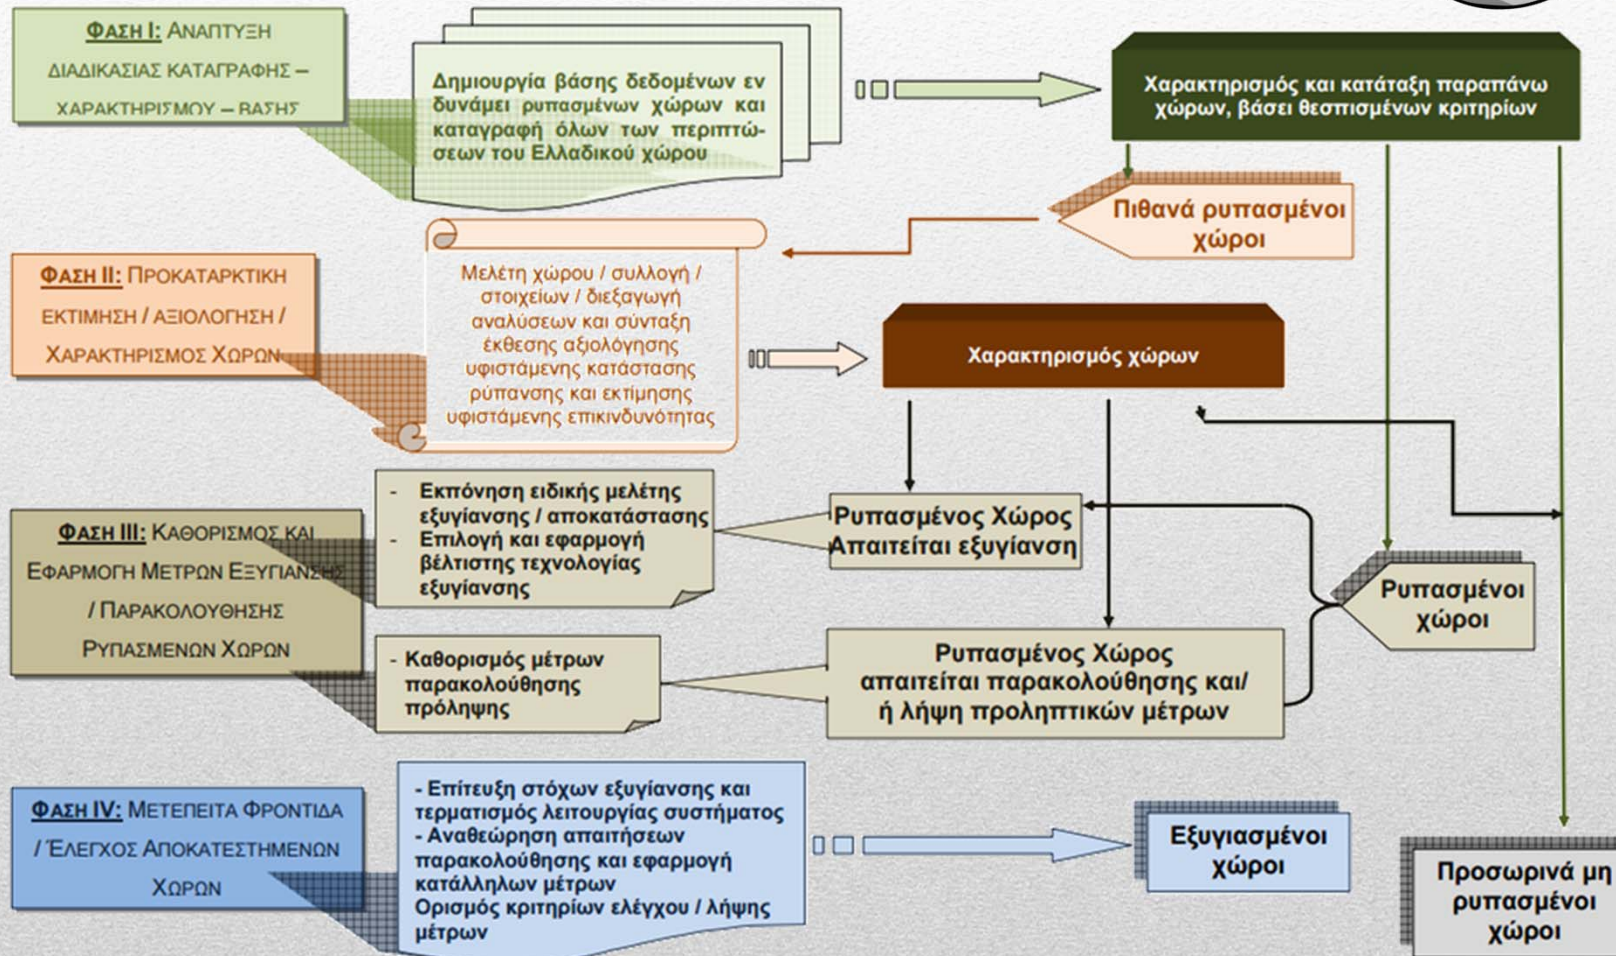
ΦΑΣΗ Ι: ΑΝΑΠΤΥΞΗ ΔΙΑΔΙΚΑΣΙΑΣ ΚΑΤΑΓΡΑΦΗΣ – ΧΑΡΑΚΤΗΡΙΣΜΟΥ – ΒΑΣΗΣ

Δημιουργία βάσης δεδομένων εν δυνάμει ρυπασμένων χώρων και καταγραφή όλων των περιπτώσεων του Ελλαδικού χώρου

Χαρακτηρισμός και κατάταξη παραπάνω χώρων, βάσει θεσπισμένων κριτηρίων

Πιθανά ρυπασμένοι χώροι

ΦΑΣΗ ΙΙ: ΠΡΟΚΑΤΑΡΚΤΙΚΗ ΕΚΤΙΜΗΣΗ / ΑΞΙΟΛΟΓΗΣΗ / ΧΑΡΑΚΤΗΡΙΣΜΟΣ ΧΩΡΩΝ

Μελέτη χώρου / συλλογή / στοιχείων / διεξαγωγή αναλύσεων και σύνταξη έκθεσης αξιολόγησης υφιστάμενης κατάστασης ρύπανσης και εκτίμησης υφιστάμενης επικινδυνότητας

Χαρακτηρισμός χώρων

ΦΑΣΗ ΙΙΙ: ΚΑΘΟΡΙΣΜΟΣ ΚΑΙ ΕΦΑΡΜΟΓΗ ΜΕΤΡΩΝ ΕΞΥΓΙΑΝΣΗΣ / ΠΑΡΑΚΟΛΟΥΘΗΣΗΣ ΡΥΠΑΣΜΕΝΩΝ ΧΩΡΩΝ

- Εκπόνηση ειδικής μελέτης εξυγίανσης / αποκατάστασης
- Επιλογή και εφαρμογή βέλτιστης τεχνολογίας εξυγίανσης

Ρυπασμένος Χώρος Απαιτείται εξυγίανση

Ρυπασμένοι χώροι

- Καθορισμός μέτρων παρακολούθησης πρόληψης

Ρυπασμένος Χώρος απαιτείται παρακολούθησης και/ ή λήψη προληπτικών μέτρων

ΦΑΣΗ IV: ΜΕΤΕΠΕΙΤΑ ΦΡΟΝΤΙΔΑ / ΈΛΕΓΧΟΣ ΑΠΟΚΑΤΕΣΤΗΜΕΝΩΝ ΧΩΡΩΝ

- Επίτευξη στόχων εξυγίανσης και τερματισμός λειτουργίας συστήματος
- Αναθεώρηση απαιτήσεων παρακολούθησης και εφαρμογή κατάλληλων μέτρων
Ορισμός κριτηρίων ελέγχου / λήψης μέτρων

Εξυγιασμένοι χώροι

Προσωρινά μη ρυπασμένοι χώροι